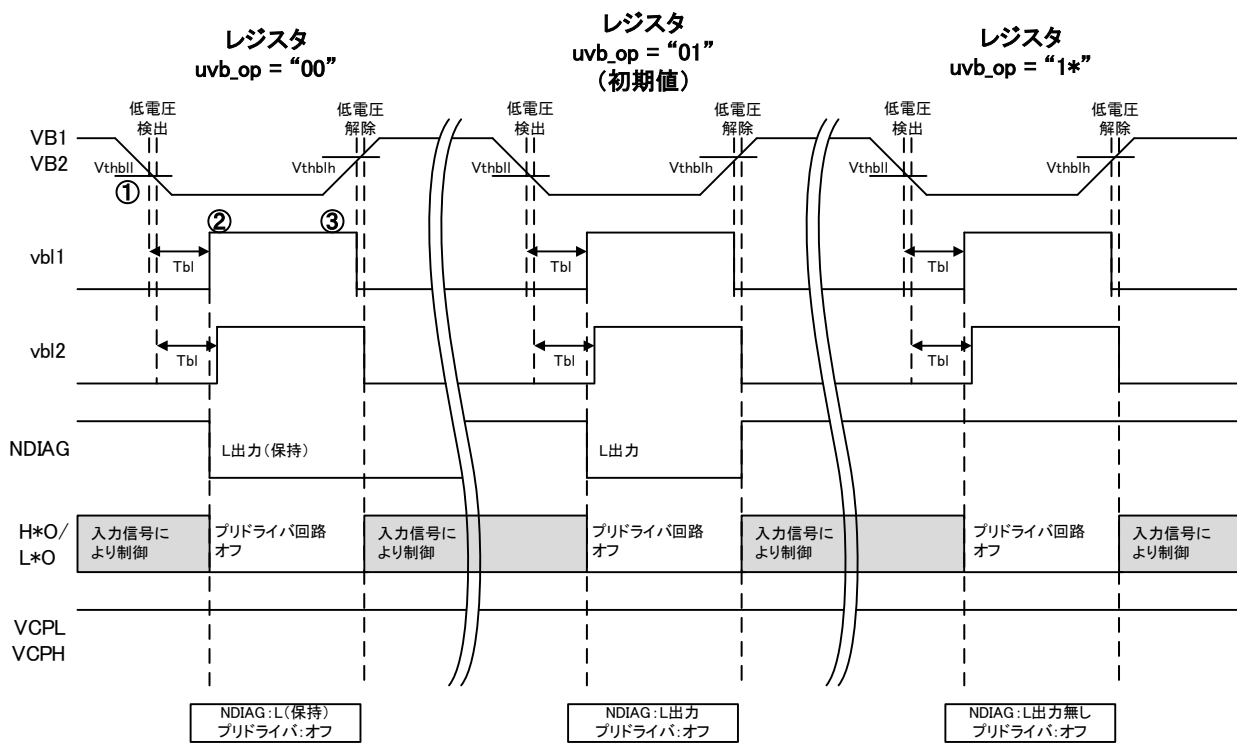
レジスタ
uvb_op = "00"

レジスタ
uvb_op = "01"
（初期値）

レジスタ
uvb_op = "1*"

低電圧検出

低電圧解除

低電圧検出

低電圧解除

低電圧検出

低電圧解除

VB1
VB2

Vthbll

Vthblh

Vthbll

Vthblh

Vthbll

Vthblh

①

②

③

vbl1

Tbl

Tbl

Tbl

vbl2

Tbl

Tbl

Tbl

NDIAG

L出力（保持）

L出力

H*O/
L*O

入力信号により制御

プリドライバ回路オフ

入力信号により制御

プリドライバ回路オフ

入力信号により制御

プリドライバ回路オフ

入力信号により制御

VCPL
VCPH

NDIAG：L（保持）
プリドライバ：オフ

NDIAG：L出力
プリドライバ：オフ

NDIAG：L出力無し
プリドライバ：オフ